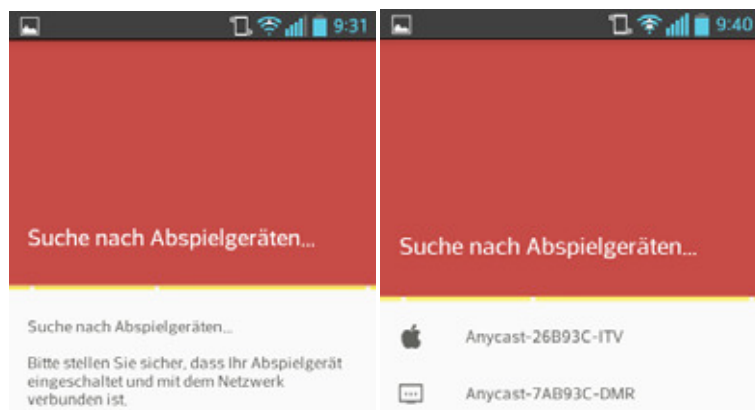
9:31

Suche nach Abspielgeräten...

Suche nach Abspielgeräten...

Bitte stellen Sie sicher, dass Ihr Abspielgerät eingeschaltet und mit dem Netzwerk verbunden ist.

9:40

Suche nach Abspielgeräten...

Anycast-26B93C-ITV

Anycast-7AB93C-DMR